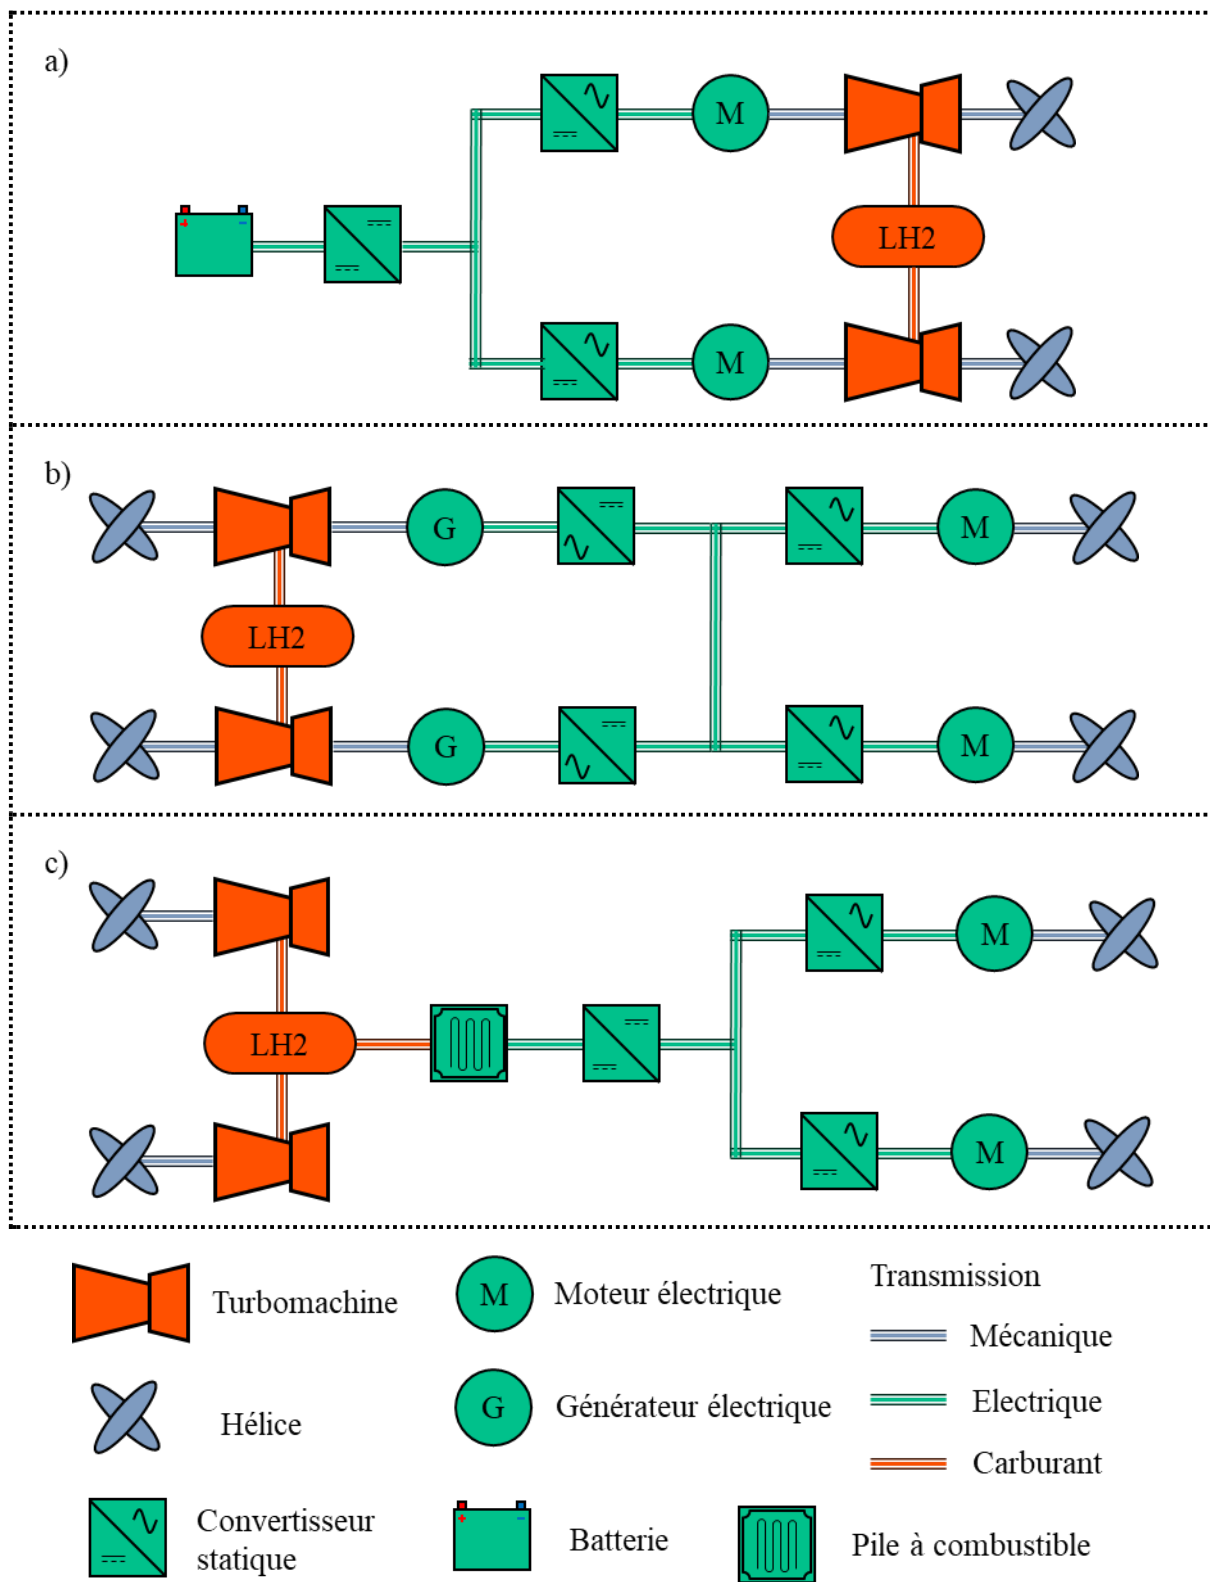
a)

M

LH2

M

b)

G

M

LH2

G

M

c)

M

LH2

M

Turbomachine

M Moteur électrique

Transmission

Mécanique

Hélice

G Générateur électrique

Electrique

Carburant

Convertisseur statique

Batterie

Pile à combustible